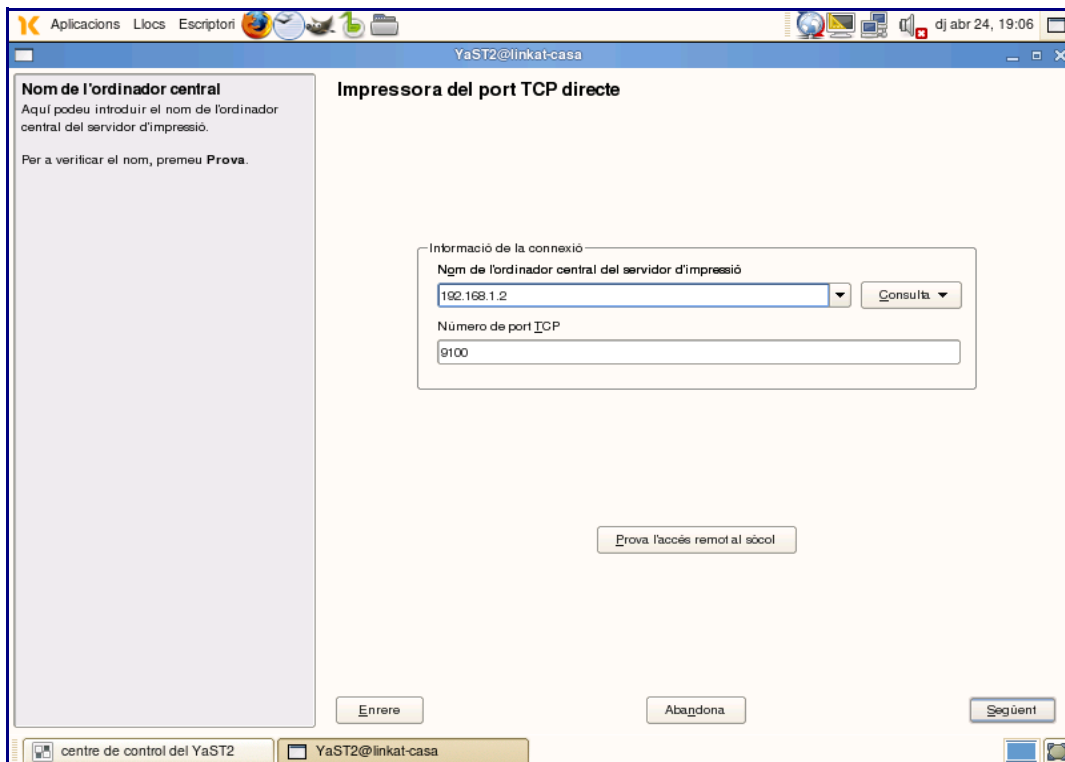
Aplicacions Llocs Escriptori

dj abr 24, 19:06

YaST2@linkat-casa

Nom de l'ordinador central
Aquí podeu introduir el nom de l'ordinador central del servidor d'impressió.

Per a verificar el nom, premeu **Prova**.

Impressora del port TCP directe

Informació de la connexió

Nom de l'ordinador central del servidor d'impressió

192.168.1.2

Consulta

Número de port TCP

9100

Prova l'accés remot al sòcol

Enrere

Abandona

Següent

centre de control del YaST2

YaST2@linkat-casa